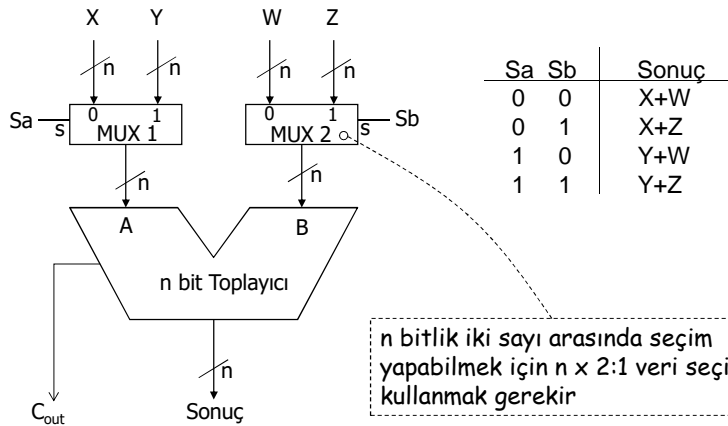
X Y W Z

n n n n

0 1 0 1

Sa s MUX 1

MUX 2 s Sb

n n

A B

n bit Toplayıcı

n

$C_{out}$ Sonuç

| Sa | Sb | Sonuç |
|---|---|---|
| 0 | 0 | X+W |
| 0 | 1 | X+Z |
| 1 | 0 | Y+W |
| 1 | 1 | Y+Z |

n bitlik iki sayı arasında seçim yapabilmek için n x 2:1 veri seçi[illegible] kullanmak gerekir